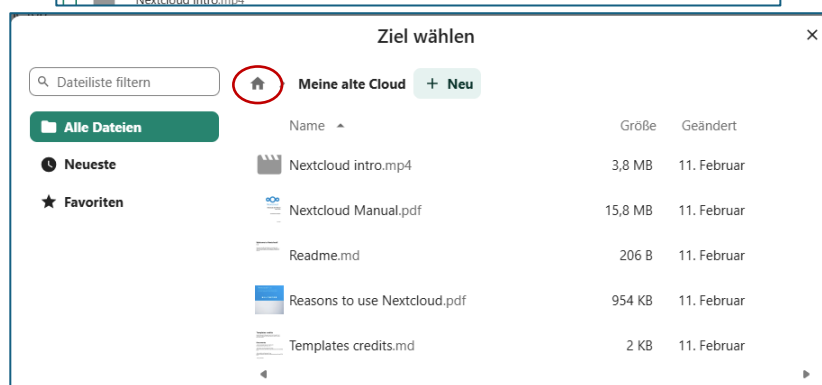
Nextcloud intro.mp4

Ziel wählen

×

Dateiliste filtern

Alle Dateien

Neueste

Favoriten

Meine alte Cloud

+ Neu

| Name ▲ | Größe | Geändert |
|---|---|---|
| Nextcloud intro.mp4 | 3,8 MB | 11. Februar |
| Nextcloud Manual.pdf | 15,8 MB | 11. Februar |
| Readme.md | 206 B | 11. Februar |
| Reasons to use Nextcloud.pdf | 954 KB | 11. Februar |
| Templates credits.md | 2 KB | 11. Februar |